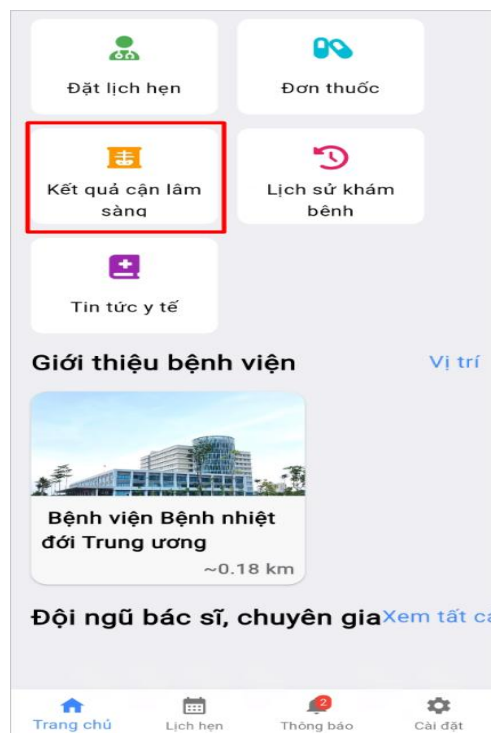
Đặt lịch hẹn

Đơn thuốc

Kết quả cận lâm sàng

Lịch sử khám bệnh

Tin tức y tế

Giới thiệu bệnh viện

Vị trí

Bệnh viện Bệnh nhiệt đới Trung ương

~0.18 km

Đội ngũ bác sĩ, chuyên gia

Xem tất c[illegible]

Trang chủ

Lịch hẹn

2

Thông báo

Cài đặt